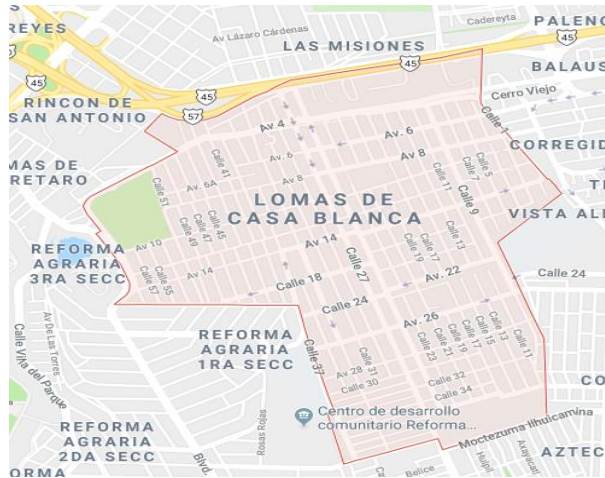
REYES
Av Lázaro Cárdenas
Cadereyta
PALENC
LAS MISIONES
45
45
BALAUS
45
RINCON DE
SAN ANTONIO
57
45
Cerro Viejo
Calle 1
Av 4
Av. 6
CORREGID
MAS DE
RETARO
Av. 6
Av 8
Calle 5
Calle 7
Calle 41
Calle 11
Calle 51
Av. 6A
Av 8
LOMAS DE
CASA BLANCA
Calle 9
VISTA ALE
Calle 49
Calle 47
Calle 45
Calle 13
REFORMA
AGRARIA
3RA SECC
Av 10
Av 14
Calle 27
Calle 17
Calle 19
Calle 55
Calle 57
Av 14
Calle 18
Av. 22
Calle 24
Calle 24
REFORMA
AGRARIA
1RA SECC
Av. 26
Calle 13
Calle 11
Calle 15
Calle 17
Calle 19
Calle 21
Calle 23
Calle 37
Av 28
Calle 31
Calle 30
Calle 32
Calle 34
Av De Las Torres
Calle Viña del Parque
Centro de desarrollo
comunitario Reforma...
Rosas Rojas
REFORMA
AGRARIA
2DA SECC
Blvd.
Moctezuma Ilhuicamina
AZTEC
Belice
Haití
Atzayacatl